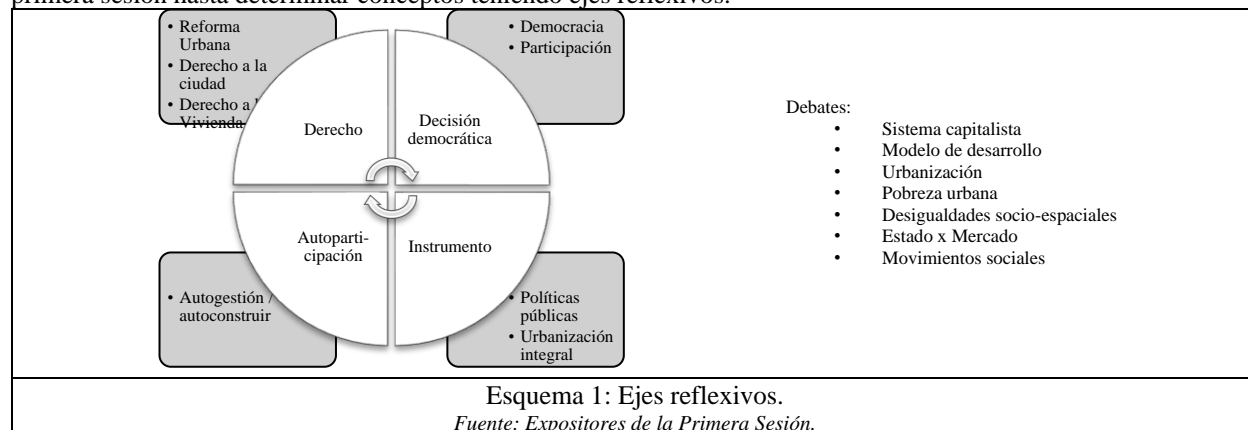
primera sesión hasta determinar conceptos teniendo ejes reflexivos.

• Reforma Urbana
• Derecho a la ciudad
• Derecho a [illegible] Vivienda

• Democracia
• Participación

Derecho

Decisión democrática

Autoparticipación

Instrumento

• Autogestión / autoconstruir

• Políticas públicas
• Urbanización integral

Debates:
• Sistema capitalista
• Modelo de desarrollo
• Urbanización
• Pobreza urbana
• Desigualdades socio-espaciales
• Estado x Mercado
• Movimientos sociales

Esquema 1: Ejes reflexivos.
*Fuente: Expositores de la Primera Sesión.*